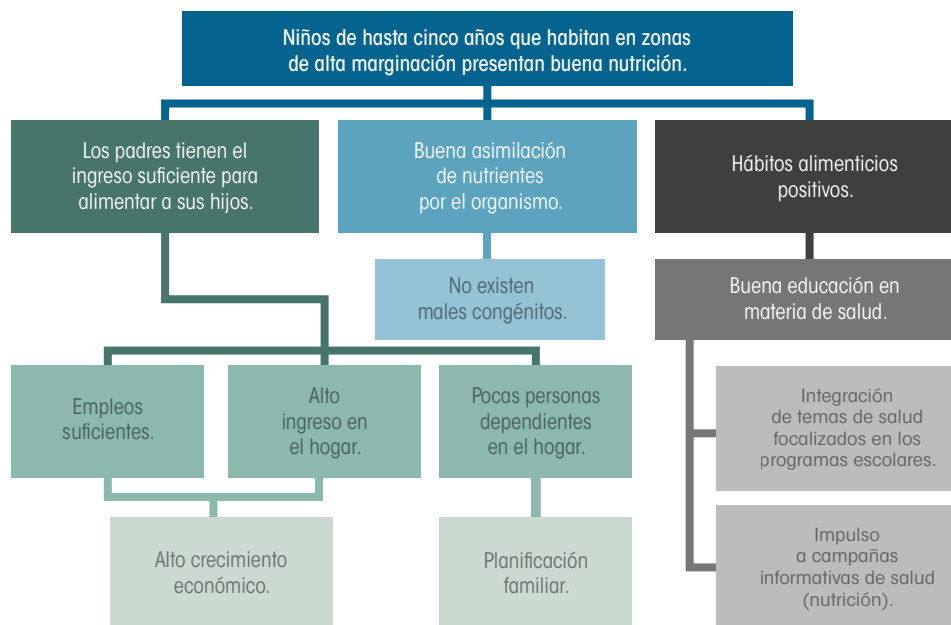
Niños de hasta cinco años que habitan en zonas de alta marginación presentan buena nutrición.

Los padres tienen el ingreso suficiente para alimentar a sus hijos.

Buena asimilación de nutrientes por el organismo.

Hábitos alimenticios positivos.

No existen males congénitos.

Buena educación en materia de salud.

Empleos suficientes.

Alto ingreso en el hogar.

Pocas personas dependientes en el hogar.

Integración de temas de salud focalizados en los programas escolares.

Alto crecimiento económico.

Planificación familiar.

Impulso a campañas informativas de salud (nutrición).